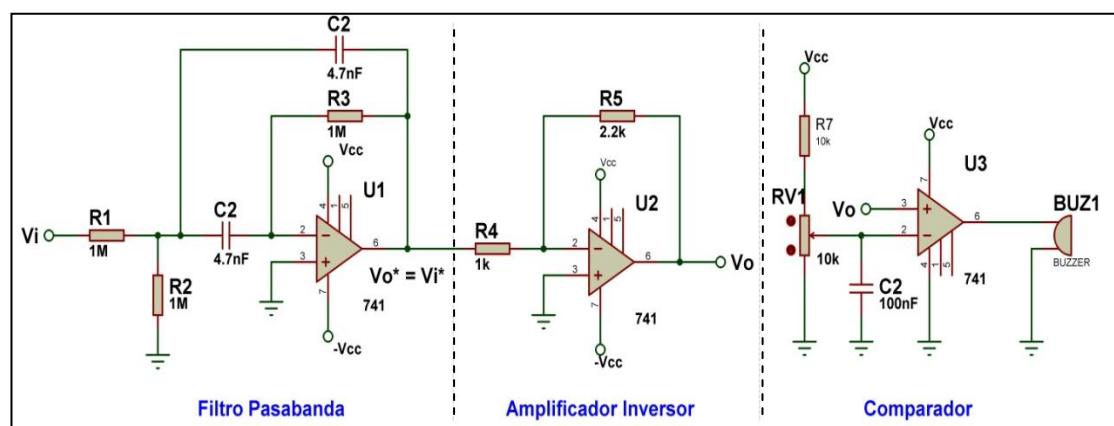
C2
4.7nF
R3
1M
Vcc
U1
Vi
R1
1M
C2
4.7nF
2
3
4
1
5
6
7
R2
1M
Vo* = Vi*
741
-Vcc
R5
2.2k
Vcc
U2
R4
1k
2
3
4
1
5
6
7
Vo
741
-Vcc
Vcc
R7
10k
Vcc
U3
RV1
Vo
3
2
7
4
1
5
6
10k
C2
100nF
741
BUZ1
BUZZER
Filtro Pasabanda
Amplificador Inversor
Comparador